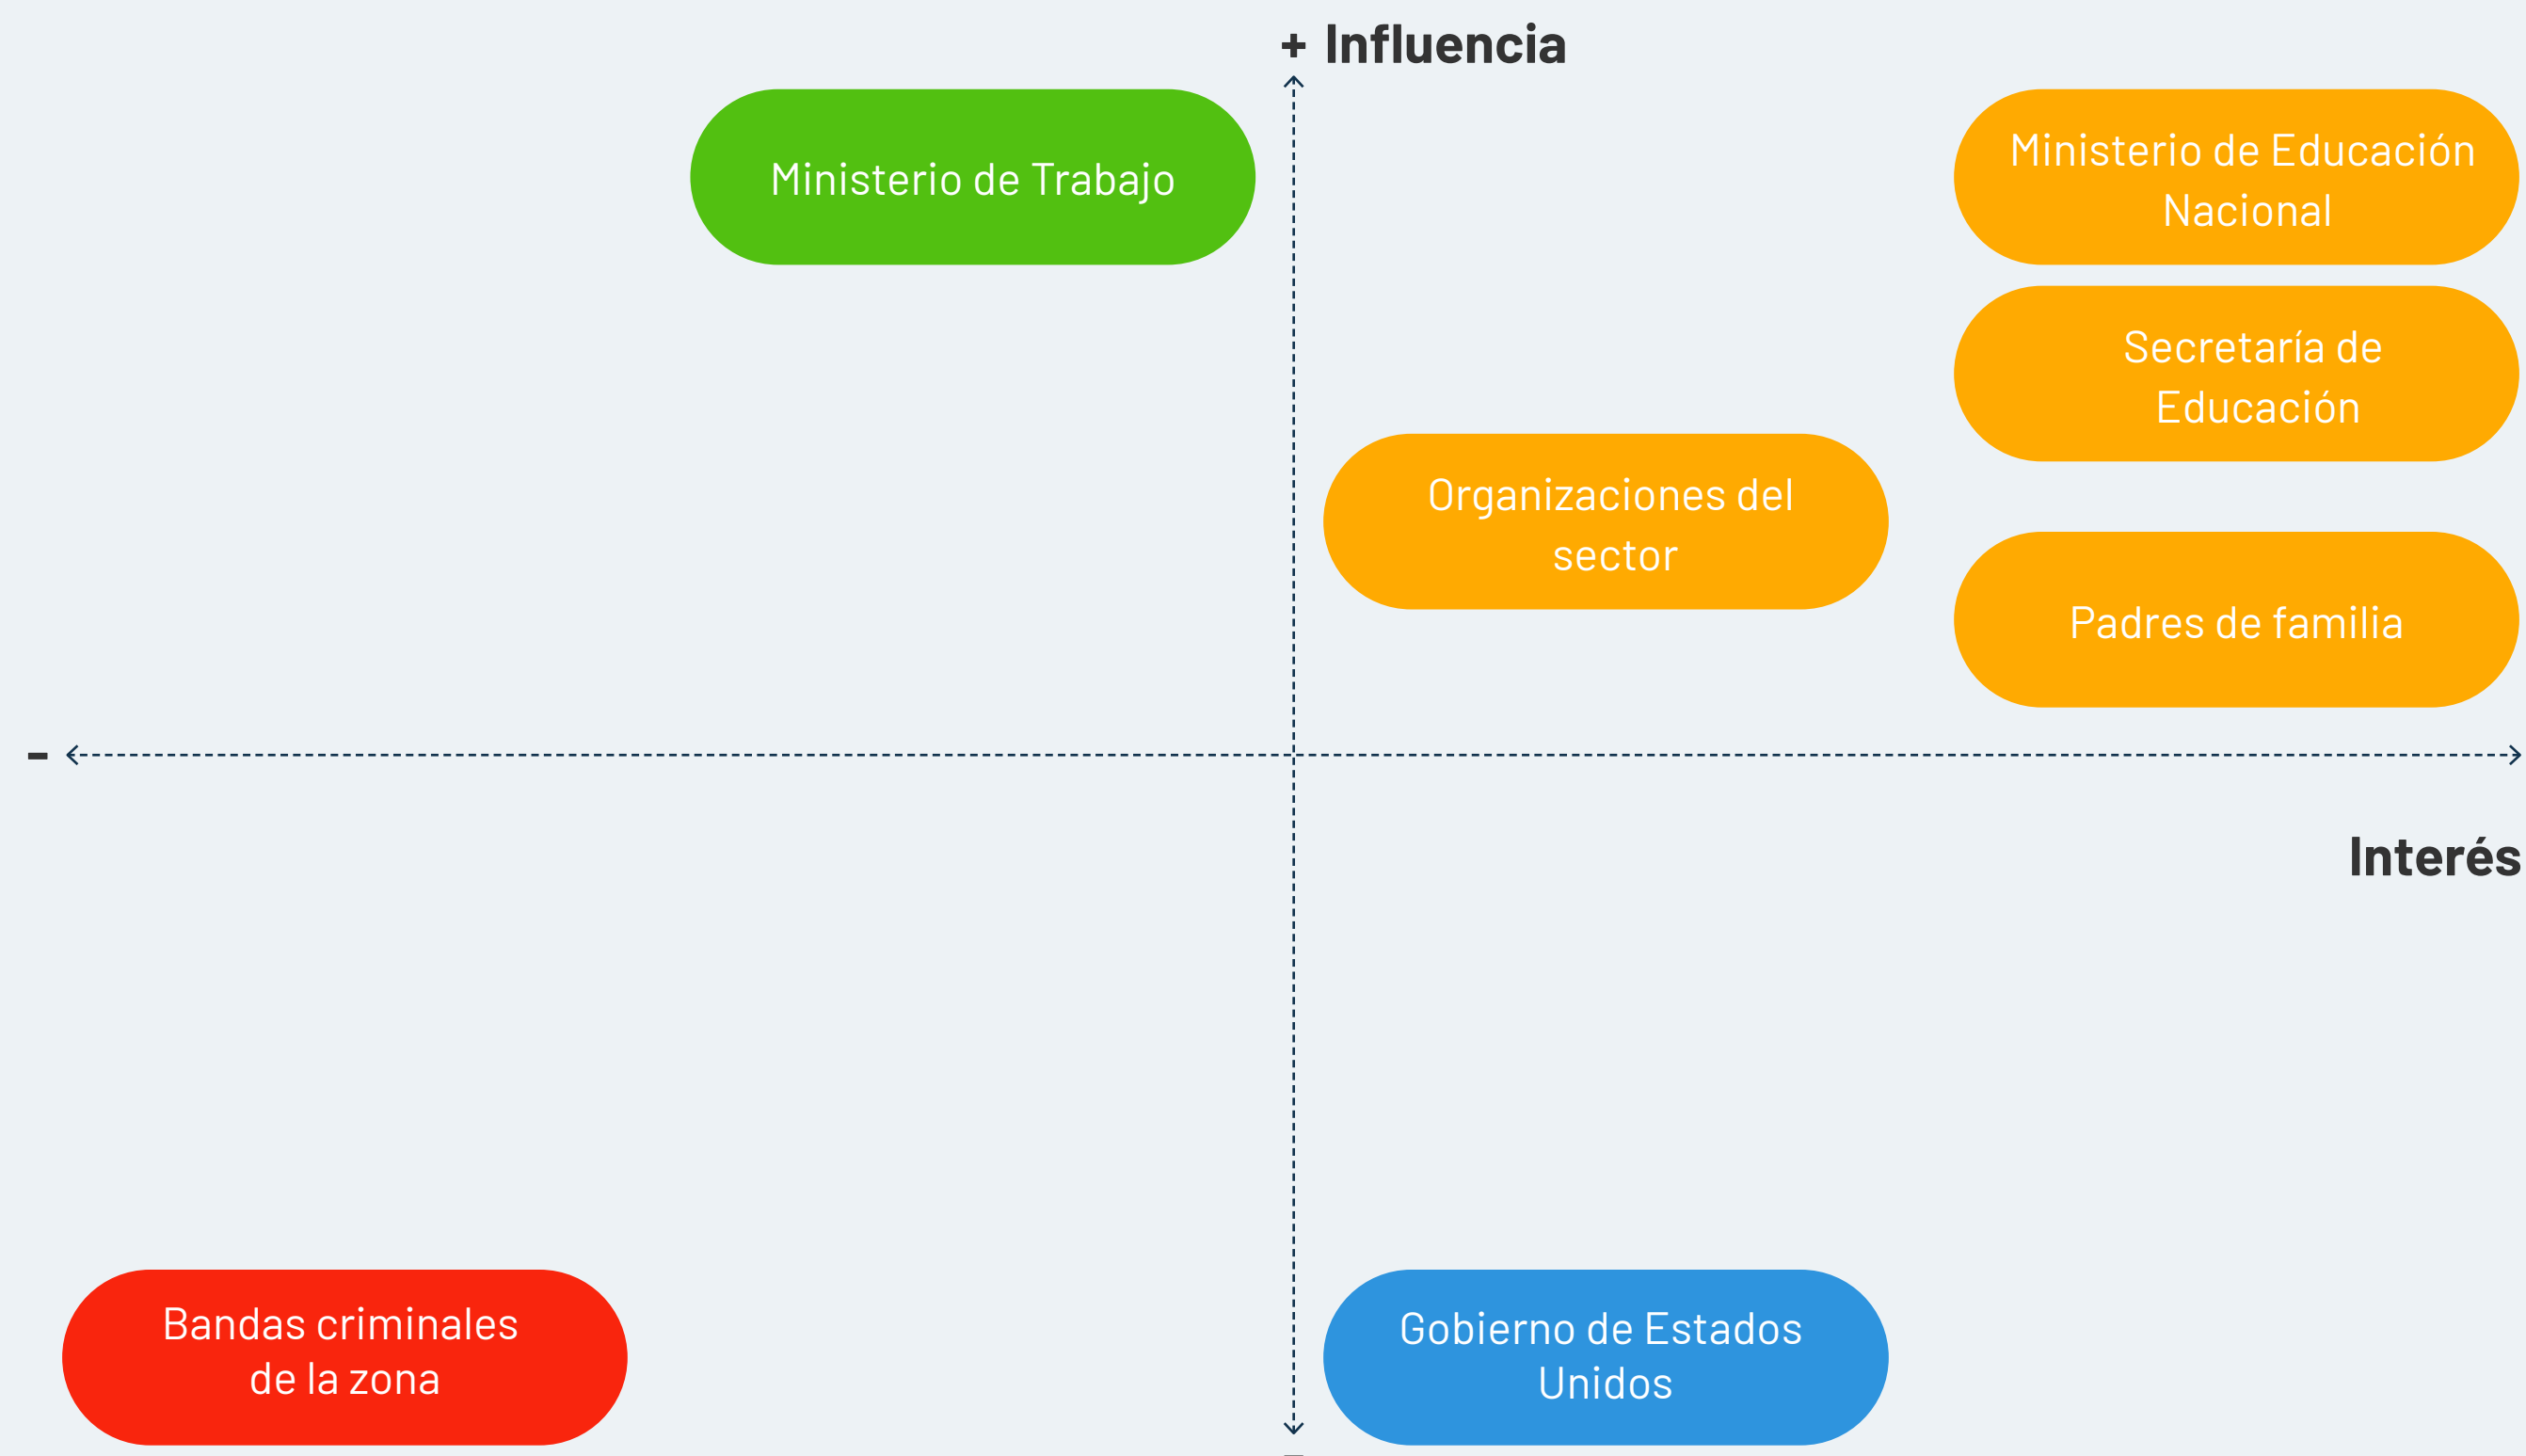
+ Influencia

Ministerio de Trabajo

Ministerio de Educación Nacional

Secretaría de Educación

Organizaciones del sector

Padres de familia

-

Interés

Bandas criminales de la zona

Gobierno de Estados Unidos